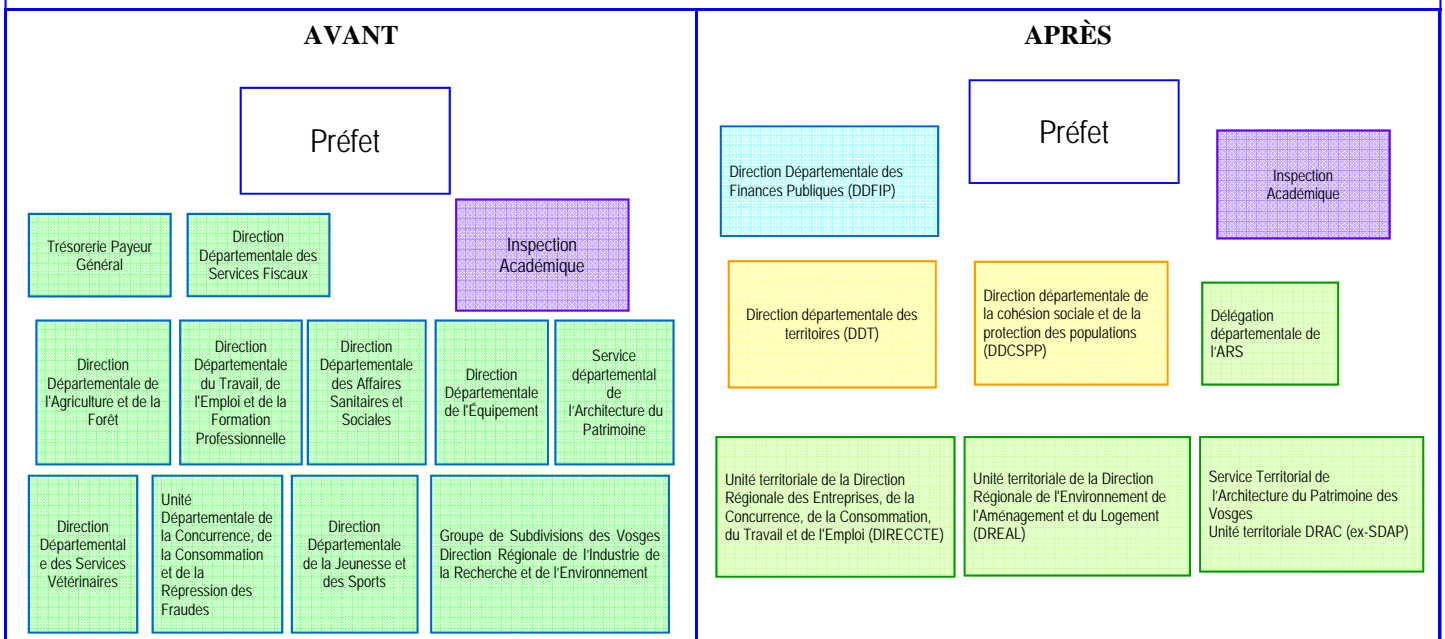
| AVANT | APRÈS |
|---|---|

AVANT

Préfet

Trésorerie Payeur Général

Direction Départementale des Services Fiscaux

Inspection Académique

Direction Départementale de l'Agriculture et de la Forêt

Direction Départementale du Travail, de l'Emploi et de la Formation Professionnelle

Direction Départementale des Affaires Sanitaires et Sociales

Direction Départementale de l'Équipement

Service départemental de l'Architecture du Patrimoine

Direction Départemental e des Services Vétérinaires

Unité Départementale de la Concurrence, de la Consommation et de la Répression des Fraudes

Direction Départementale de la Jeunesse et des Sports

Groupe de Subdivisions des Vosges Direction Régionale de l'Industrie de la Recherche et de l'Environnement

APRÈS

Direction Départementale des Finances Publiques (DDFIP)

Préfet

Inspection Académique

Direction départementale des territoires (DDT)

Direction départementale de la cohésion sociale et de la protection des populations (DDCSPP)

Délégation départementale de l'ARS

Unité territoriale de la Direction Régionale des Entreprises, de la Concurrence, de la Consommation, du Travail et de l'Emploi (DIRECCTE)

Unité territoriale de la Direction Régionale de l'Environnement de l'Aménagement et du Logement (DREAL)

Service Territorial de l'Architecture du Patrimoine des Vosges
Unité territoriale DRAC (ex-SDAP)